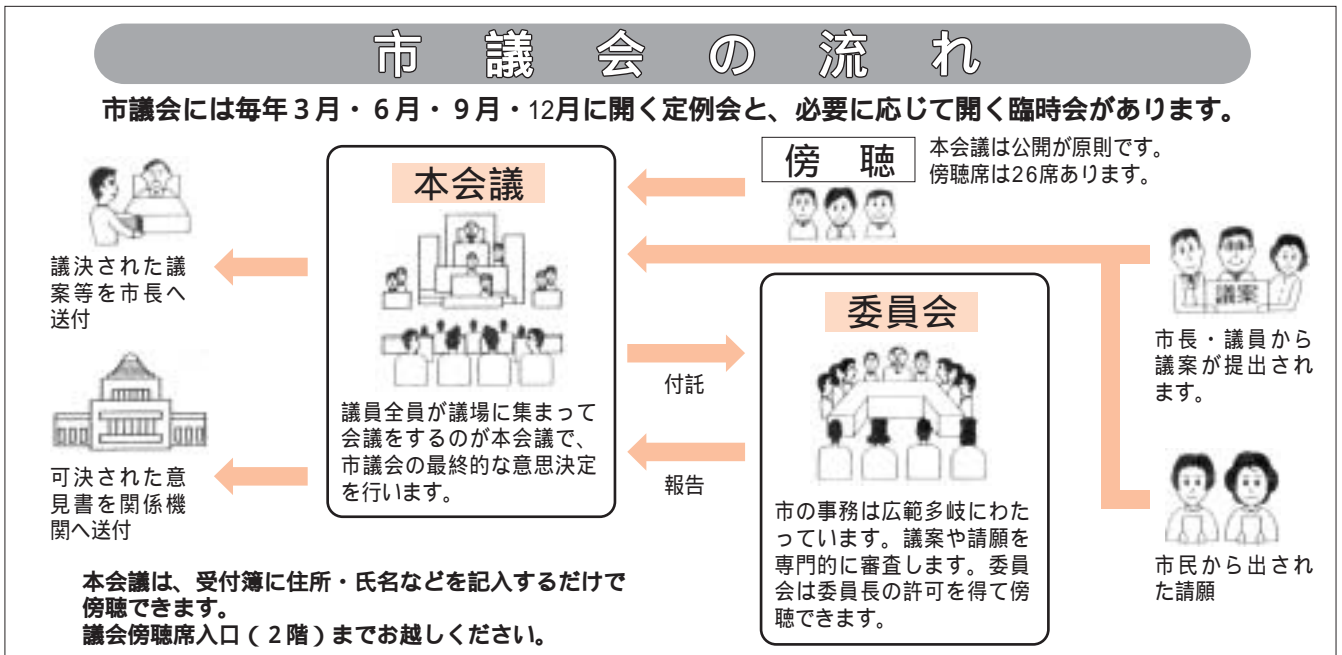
市議会の流れ

市議会には毎年３月・６月・９月・12月に開く定例会と、必要に応じて開く臨時会があります。

傍聴

本会議は公開が原則です。傍聴席は26席あります。

本会議

議決された議案等を市長へ送付

可決された意見書を関係機関へ送付

議員全員が議場に集まって会議をするのが本会議で、市議会の最終的な意思決定を行います。

付託

報告

委員会

市の事務は広範多岐にわたっています。議案や請願を専門的に審査します。委員会は委員長の許可を得て傍聴できます。

議案

市長・議員から議案が提出されます。

市民から出された請願

本会議は、受付簿に住所・氏名などを記入するだけで傍聴できます。
議会傍聴席入口（２階）までお越しください。